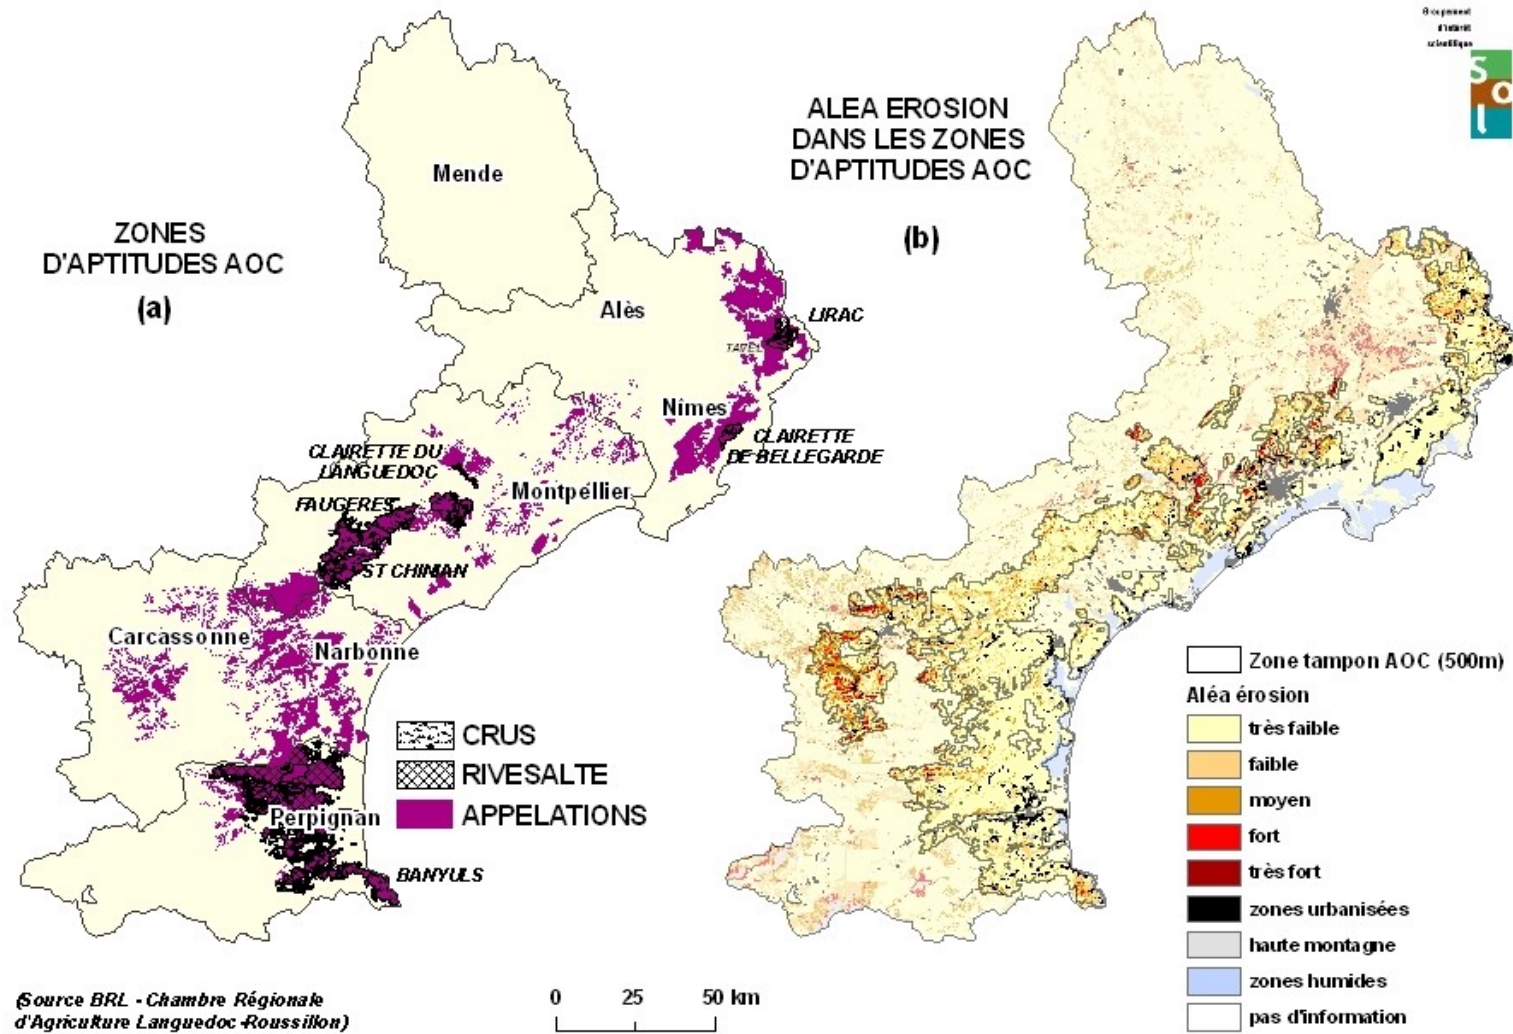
Groupement d'intérêt scientifique
Sol

ZONES D'APTITUDES AOC
(a)

Mende
Alès
LIRAC
TAVEL
Nîmes
CLAIRETTE DE BELLEGARDE
CLAIRETTE DU LANGUEDOC
FAUGERES
Montpellier
ST CHINIAN
Carcassonne
Narbonne
Perpignan
BANYULS

CRUS
RIVESALTE
APPELATIONS

ALEA EROSION DANS LES ZONES D'APTITUDES AOC
(b)

Zone tampon AOC (500m)
Aléa érosion
très faible
faible
moyen
fort
très fort
zones urbanisées
haute montagne
zones humides
pas d'information

(Source BRL - Chambre Régionale d'Agriculture Languedoc-Roussillon)

0 25 50 km